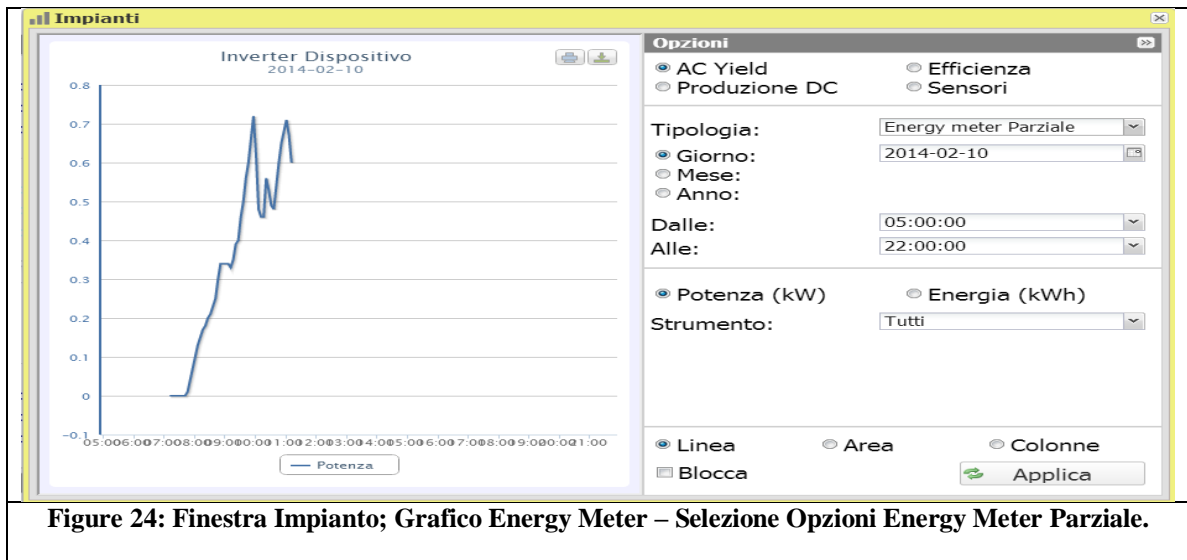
Impianti

Inverter Dispositivo
2014-02-10

0.8
0.7
0.6
0.5
0.4
0.3
0.2
0.1
0
-0.1

05:006:007:008:009:000:001:002:003:004:005:006:007:008:009:000:001:00

Potenza

Opzioni

AC Yield
Efficienza
Produzione DC
Sensori

Tipologia: Energy meter Parziale
Giorno: 2014-02-10
Mese:
Anno:

Dalle: 05:00:00
Alle: 22:00:00

Potenza (kW)
Energia (kWh)
Strumento: Tutti

Linea
Area
Colonne
Blocca
Applica

**Figure 24: Finestra Impianto; Grafico Energy Meter – Selezione Opzioni Energy Meter Parziale.**